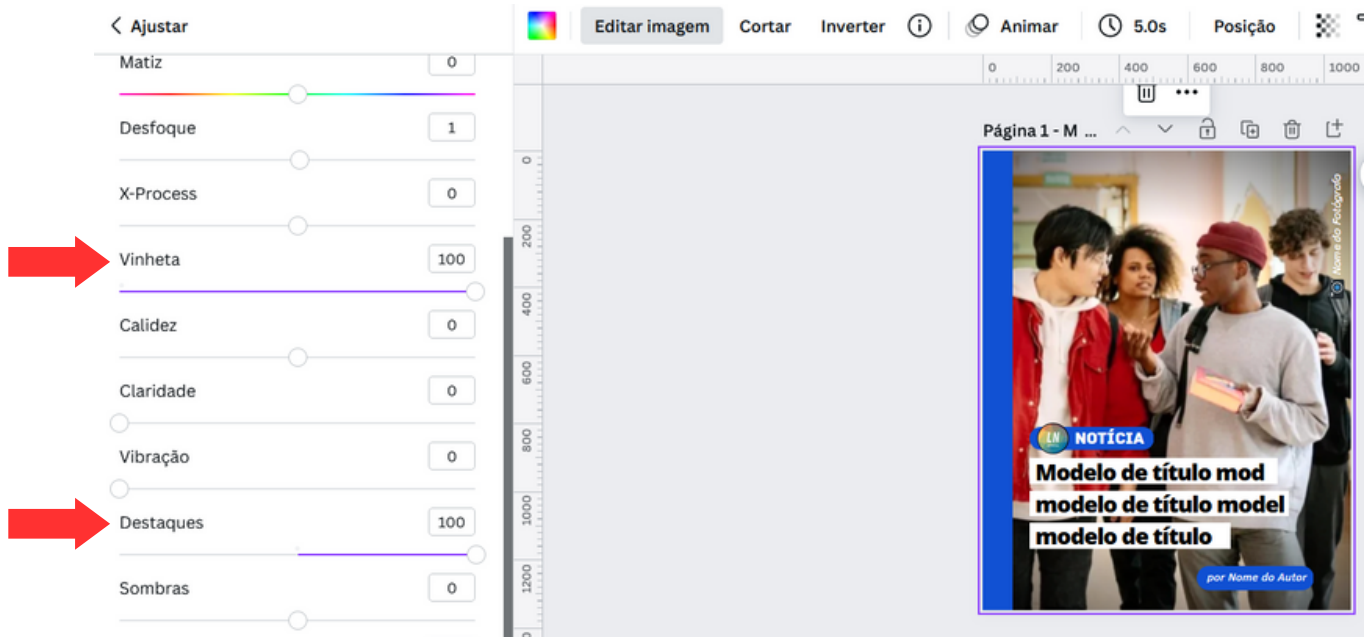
< Ajustar

Matiz 0

Desfoque 1

X-Process 0

Vinheta 100

Calidez 0

Claridade 0

Vibração 0

Destaques 100

Sombras 0

Editar imagem Cortar Inverter Animar 5.0s Posição

0 200 400 600 800 1000

Página 1 - M ...

0
200
400
600
800
1000
1200

Nome do Fotógrafo

LN NOTÍCIA

Modelo de título mod
modelo de título model
modelo de título

por Nome do Autor